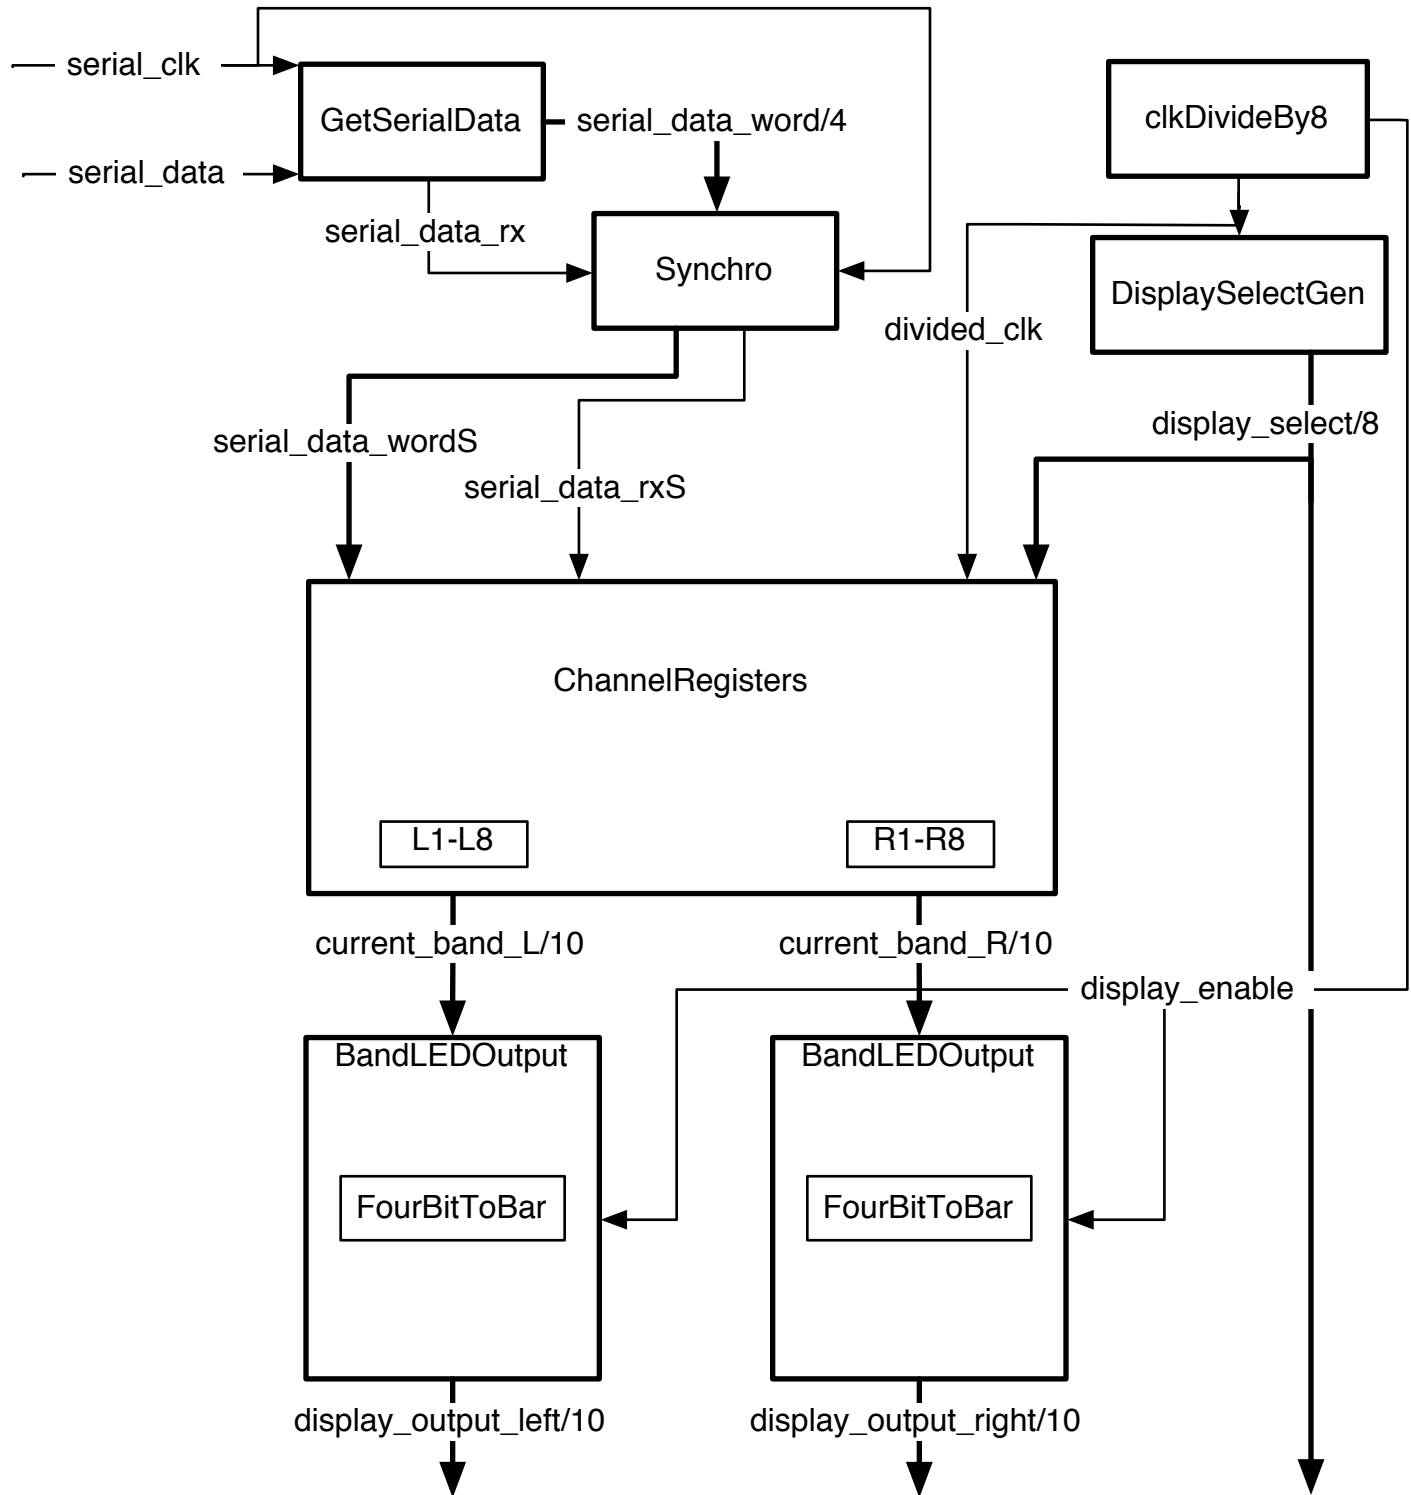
serial_clk
GetSerialData
serial_data_word/4
clkDivideBy8
serial_data
serial_data_rx
Synchro
DisplaySelectGen
divided_clk
display_select/8
serial_data_wordS
serial_data_rxS
ChannelRegisters
L1-L8
R1-R8
current_band_L/10
current_band_R/10
display_enable
BandLEDOutput
BandLEDOutput
FourBitToBar
FourBitToBar
display_output_left/10
display_output_right/10